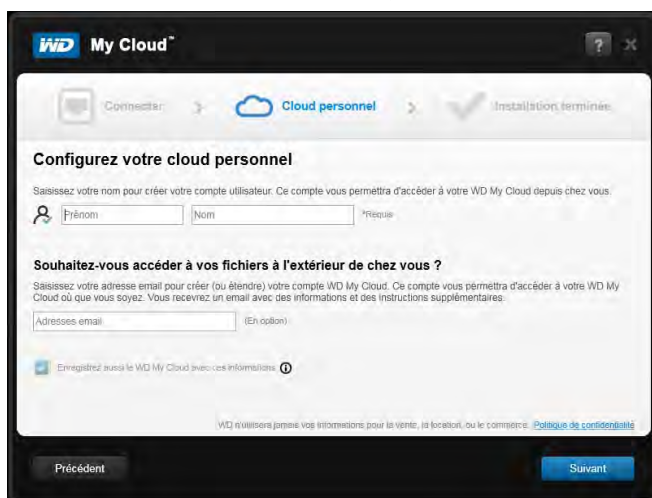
WD My Cloud™

?

Connecter > Cloud personnel > Installation terminée

Configurez votre cloud personnel

Saisissez votre nom pour créer votre compte utilisateur. Ce compte vous permettra d'accéder à votre WD My Cloud depuis chez vous.

Prénom Nom *Requis

Souhaitez-vous accéder à vos fichiers à l'extérieur de chez vous ?

Saisissez votre adresse email pour créer (ou étendre) votre compte WD My Cloud. Ce compte vous permettra d'accéder à votre WD My Cloud où que vous soyez. Vous recevrez un email avec des informations et des instructions supplémentaires.

Adresses email (En option)

Enregistrez aussi le WD My Cloud avec ces informations

WD n'utilisera jamais vos informations pour la vente, la location, ou le commerce. Politique de confidentialité

Précédent Suivant